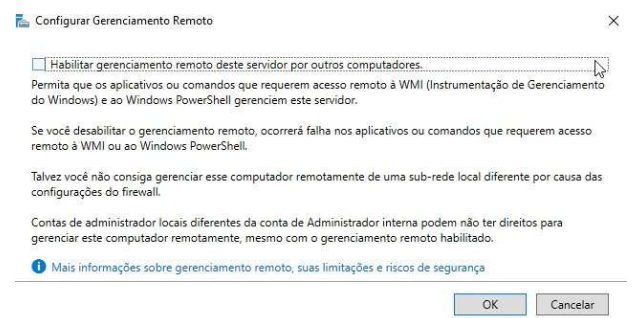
Configurar Gerenciamento Remoto

×

Habilitar gerenciamento remoto deste servidor por outros computadores.

Permita que os aplicativos ou comandos que requerem acesso remoto à WMI (Instrumentação de Gerenciamento do Windows) e ao Windows PowerShell gerenciem este servidor.

Se você desabilitar o gerenciamento remoto, ocorrerá falha nos aplicativos ou comandos que requerem acesso remoto à WMI ou ao Windows PowerShell.

Talvez você não consiga gerenciar esse computador remotamente de uma sub-rede local diferente por causa das configurações do firewall.

Contas de administrador locais diferentes da conta de Administrador interna podem não ter direitos para gerenciar este computador remotamente, mesmo com o gerenciamento remoto habilitado.

Mais informações sobre gerenciamento remoto, suas limitações e riscos de segurança

OK

Cancelar